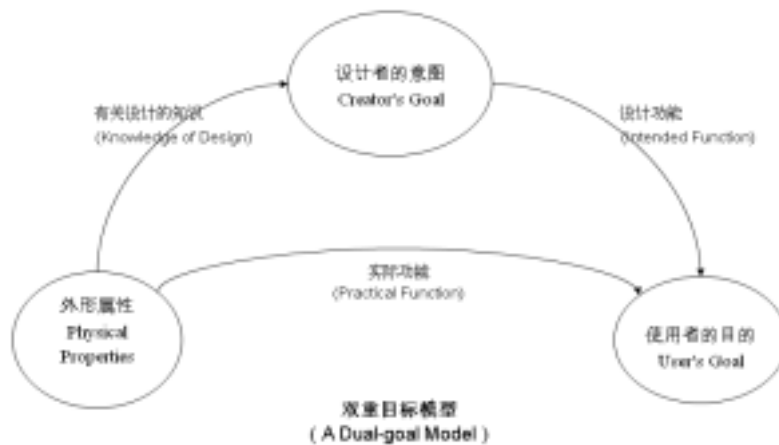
设计者的意图
Creator's Goal

有关设计的知识
(Knowledge of Design)

设计功能
(Intended Function)

实际功能
(Practical Function)

外形属性
Physical Properties

使用者的目的
User's Goal

双重目标模型
( A Dual-goal Model )